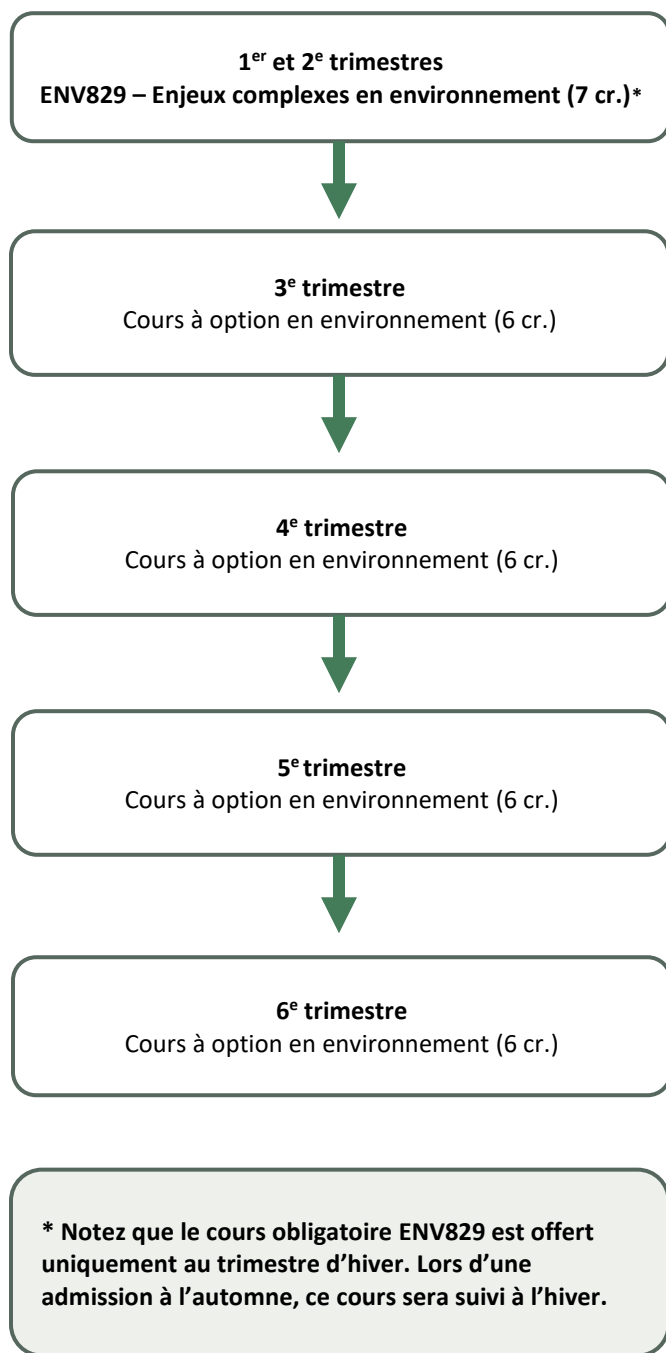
1<sup>er</sup> et 2<sup>e</sup> trimestres
ENV829 – Enjeux complexes en environnement (7 cr.)*

3<sup>e</sup> trimestre
Cours à option en environnement (6 cr.)

4<sup>e</sup> trimestre
Cours à option en environnement (6 cr.)

5<sup>e</sup> trimestre
Cours à option en environnement (6 cr.)

6<sup>e</sup> trimestre
Cours à option en environnement (6 cr.)

* Notez que le cours obligatoire ENV829 est offert uniquement au trimestre d'hiver. Lors d'une admission à l'automne, ce cours sera suivi à l'hiver.